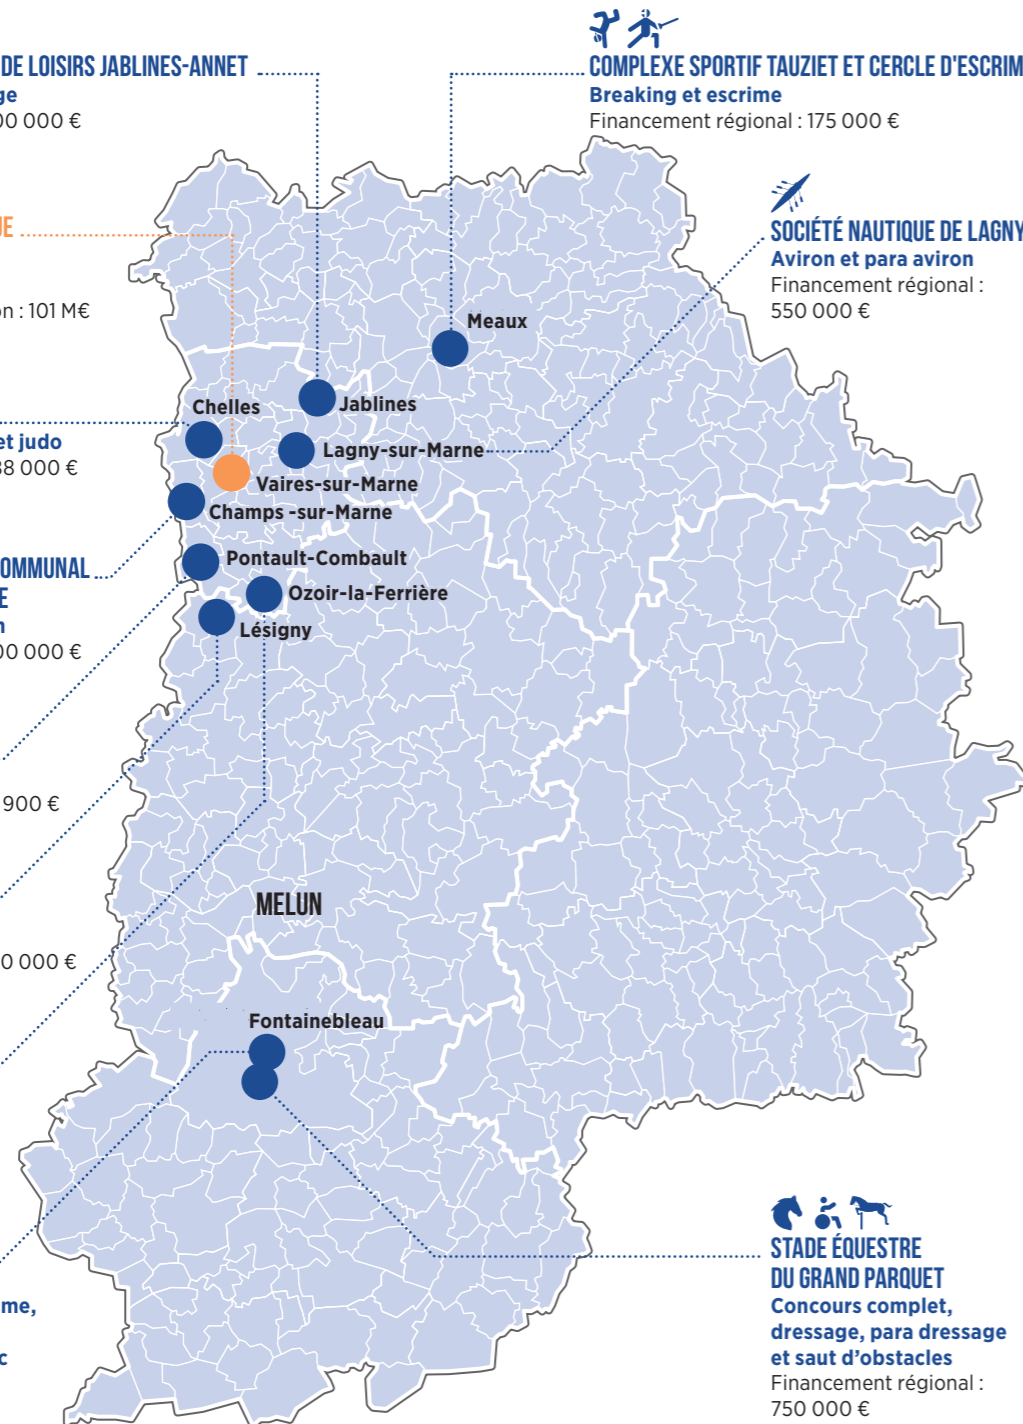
DE LOISIRS JABLINES-ANNET
ge
00 000 €

COMPLEXE SPORTIF TAUZIET ET CERCLE D'ESCRIM
Breaking et escrime
Financement régional : 175 000 €

UE

on : 101 M€

SOCIÉTÉ NAUTIQUE DE LAGNY
Aviron et para aviron
Financement régional : 550 000 €

Meaux
Jablines
Chelles
Lagny-sur-Marne
Vaires-sur-Marne
Champs -sur-Marne
Pontault-Combault
Ozoir-la-Ferrière
Lésigny

et judo
88 000 €

OMMUNAL
E
n
00 000 €

900 €

0 000 €

MELUN

Fontainebleau

me,

c

STADE ÉQUESTRE DU GRAND PARQUET
Concours complet, dressage, para dressage et saut d'obstacles
Financement régional : 750 000 €